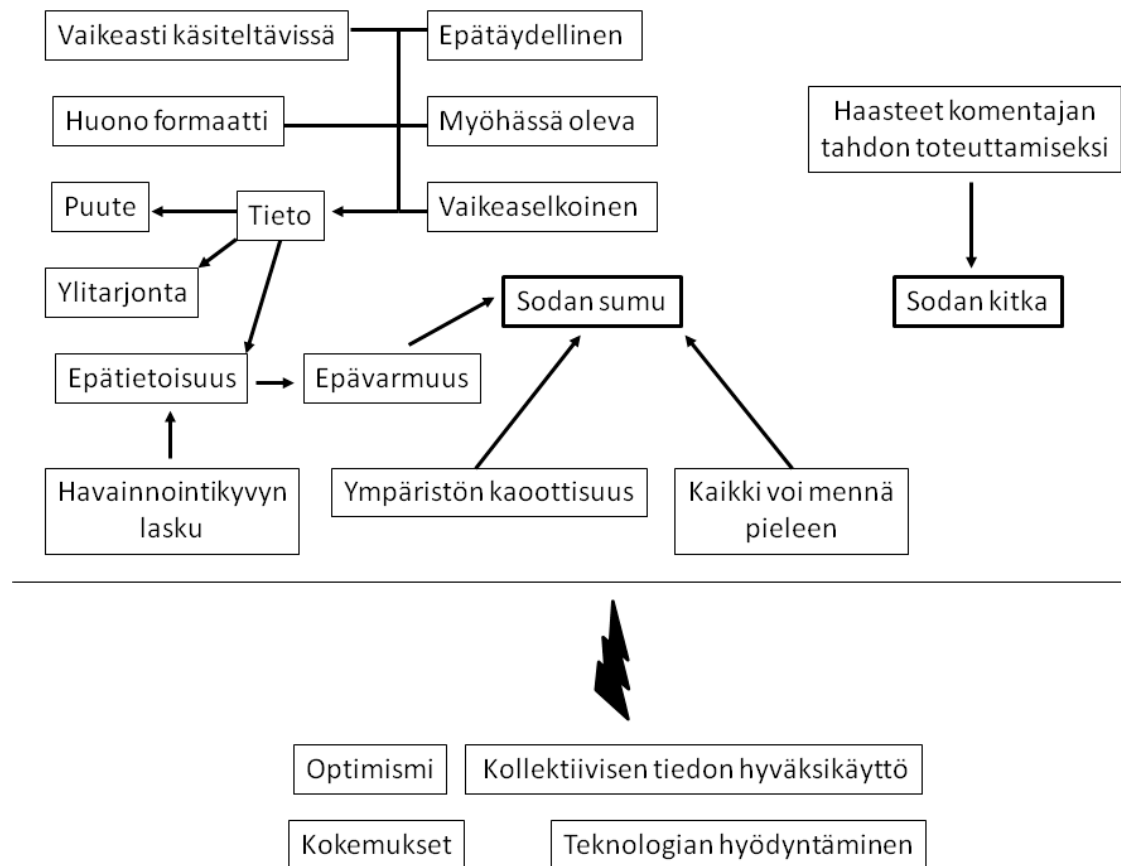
Vaikeasti käsiteltävissä

Epätäydellinen

Huono formaatti

Myöhässä oleva

Puute

Tieto

Vaikeaselkoinen

Haasteet komentajan tahdon toteuttamiseksi

Ylitarjonta

Sodan sumu

Sodan kitka

Epätietoisuus

Epävarmuus

Havainnointikyvyn lasku

Ympäristön kaoottisuus

Kaikki voi mennä pieleen

Optimismi

Kollektiivisen tiedon hyväksikäyttö

Kokemukset

Teknologian hyödyntäminen